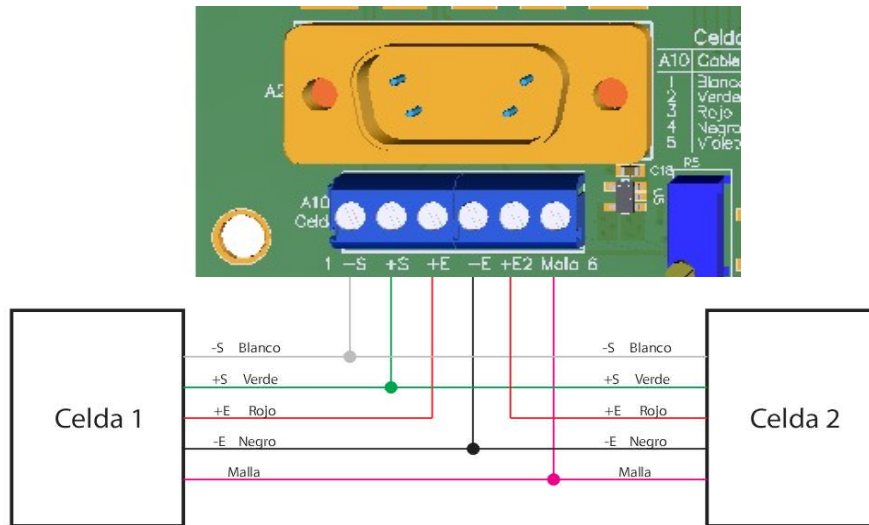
Celda
A10 Cable
1 Blanco
2 Verde
3 Rojo
4 Negro
5 Violeta

A2

C18
R5
C5

A10
Celd

1 −S +S +E −E +E2 Malla 6

Celda 1

-S Blanco
+S Verde
+E Rojo
-E Negro
Malla

-S Blanco
+S Verde
+E Rojo
-E Negro
Malla

Celda 2